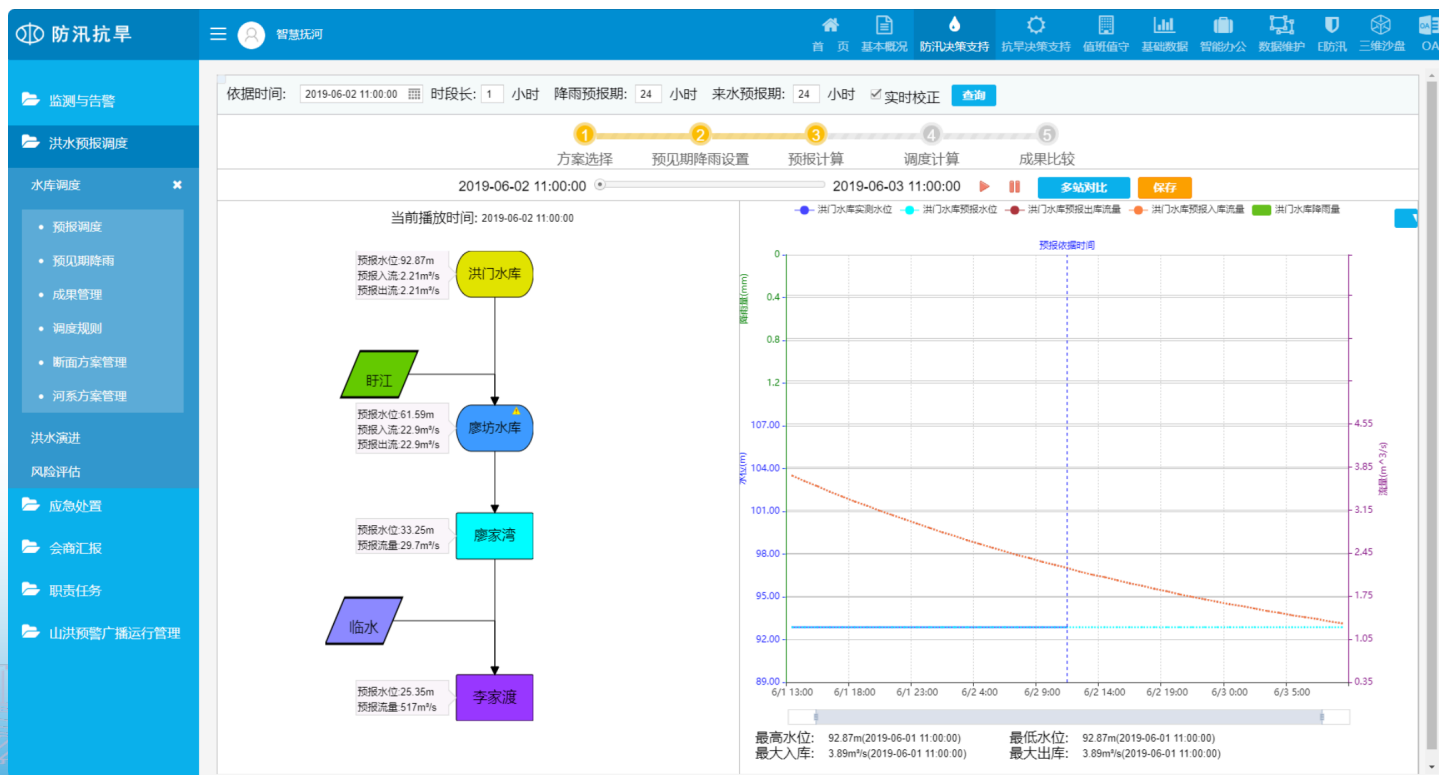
防汛抗旱

智慧抚河

首 页 基本概况 防汛决策支持 抗旱决策支持 值班值守 基础数据 智能办公 数据维护 E防汛 三维沙盘 OA

监测与告警
洪水预报调度
水库调度
• 预报调度
• 预见期降雨
• 成果管理
• 调度规则
• 断面方案管理
• 河系方案管理
洪水演进
风险评估
应急处置
会商汇报
职责任务
山洪预警广播运行管理

依据时间: 2019-06-02 11:00:00 时段长: 1 小时 降雨预报期: 24 小时 来水预报期: 24 小时 实时校正 查询

1 方案选择 2 预见期降雨设置 3 预报计算 4 调度计算 5 成果比较

2019-06-02 11:00:00 2019-06-03 11:00:00 多站对比 保存

当前播放时间: 2019-06-02 11:00:00

预报水位:92.87m
预报入流:2.21m³/s
预报出流:2.21m³/s
洪门水库

盱江

预报水位:61.59m
预报入流:22.9m³/s
预报出流:22.9m³/s
廖坊水库

预报水位:33.25m
预报流量:29.7m³/s
廖家湾

临水

预报水位:25.35m
预报流量:517m³/s
李家渡

洪门水库实测水位 洪门水库预报水位 洪门水库预报出库流量 洪门水库预报入库流量 洪门水库降雨量

预报依据时间

降雨量(mm)
0
0.4
0.8
1.2
水位(m)
107.00
104.00
101.00
98.00
95.00
92.00
89.00
流量(m^3/s)
4.55
3.85
3.15
2.45
1.75
1.05
0.35
6/1 13:00 6/1 18:00 6/1 23:00 6/2 4:00 6/2 9:00 6/2 14:00 6/2 19:00 6/3 0:00 6/3 5:00

最高水位: 92.87m(2019-06-01 11:00:00) 最低水位: 92.87m(2019-06-01 11:00:00)
最大入库: 3.89m³/s(2019-06-01 11:00:00) 最大出库: 3.89m³/s(2019-06-01 11:00:00)